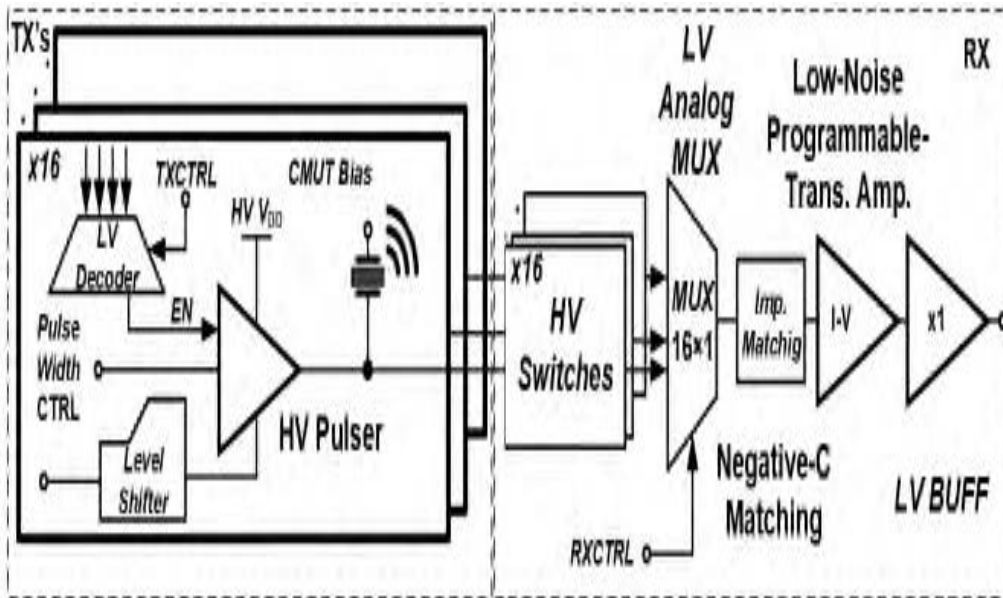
TX's

x16

TXCTRL

CMUT Bias

LV Decoder

HV $V_{DD}$

EN

Pulse Width CTRL

Level Shifter

HV Pulser

x16

HV Switches

LV Analog MUX

MUX 16×1

Low-Noise Programmable-Trans. Amp.

RX

Imp. Matchig

I-V

x1

Negative-C Matching

LV BUFF

RXCTRL